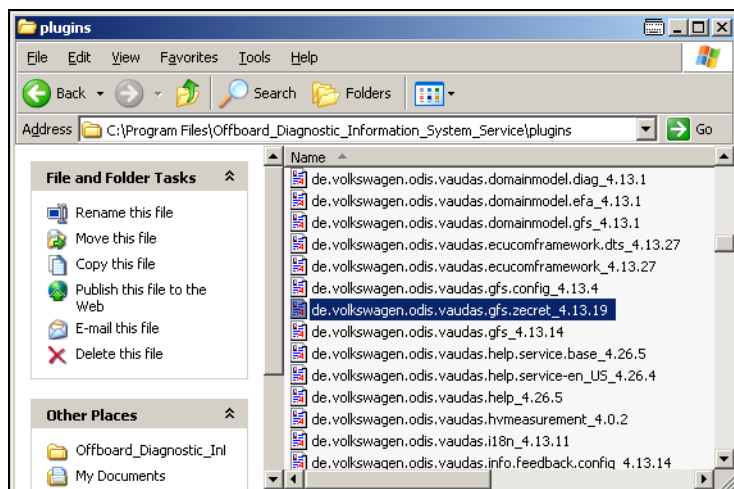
plugins

File Edit View Favorites Tools Help

Back Search Folders

Address C:\Program Files\Offboard_Diagnostic_Information_System_Service\plugins Go

File and Folder Tasks

Rename this file
Move this file
Copy this file
Publish this file to the Web
E-mail this file
Delete this file

Other Places

Offboard_Diagnostic_Inl
My Documents

Name

de.volkswagen.odis.vaudas.domainmodel.diag_4.13.1
de.volkswagen.odis.vaudas.domainmodel.efa_4.13.1
de.volkswagen.odis.vaudas.domainmodel.gfs_4.13.1
de.volkswagen.odis.vaudas.ecucomframework.dts_4.13.27
de.volkswagen.odis.vaudas.ecucomframework_4.13.27
de.volkswagen.odis.vaudas.gfs.config_4.13.4
de.volkswagen.odis.vaudas.gfs.zecret_4.13.19
de.volkswagen.odis.vaudas.gfs_4.13.14
de.volkswagen.odis.vaudas.help.service.base_4.26.5
de.volkswagen.odis.vaudas.help.service-en_US_4.26.4
de.volkswagen.odis.vaudas.help_4.26.5
de.volkswagen.odis.vaudas.hvmeasurement_4.0.2
de.volkswagen.odis.vaudas.i18n_4.13.11
de.volkswagen.odis.vaudas.info.feedback.config_4.13.14